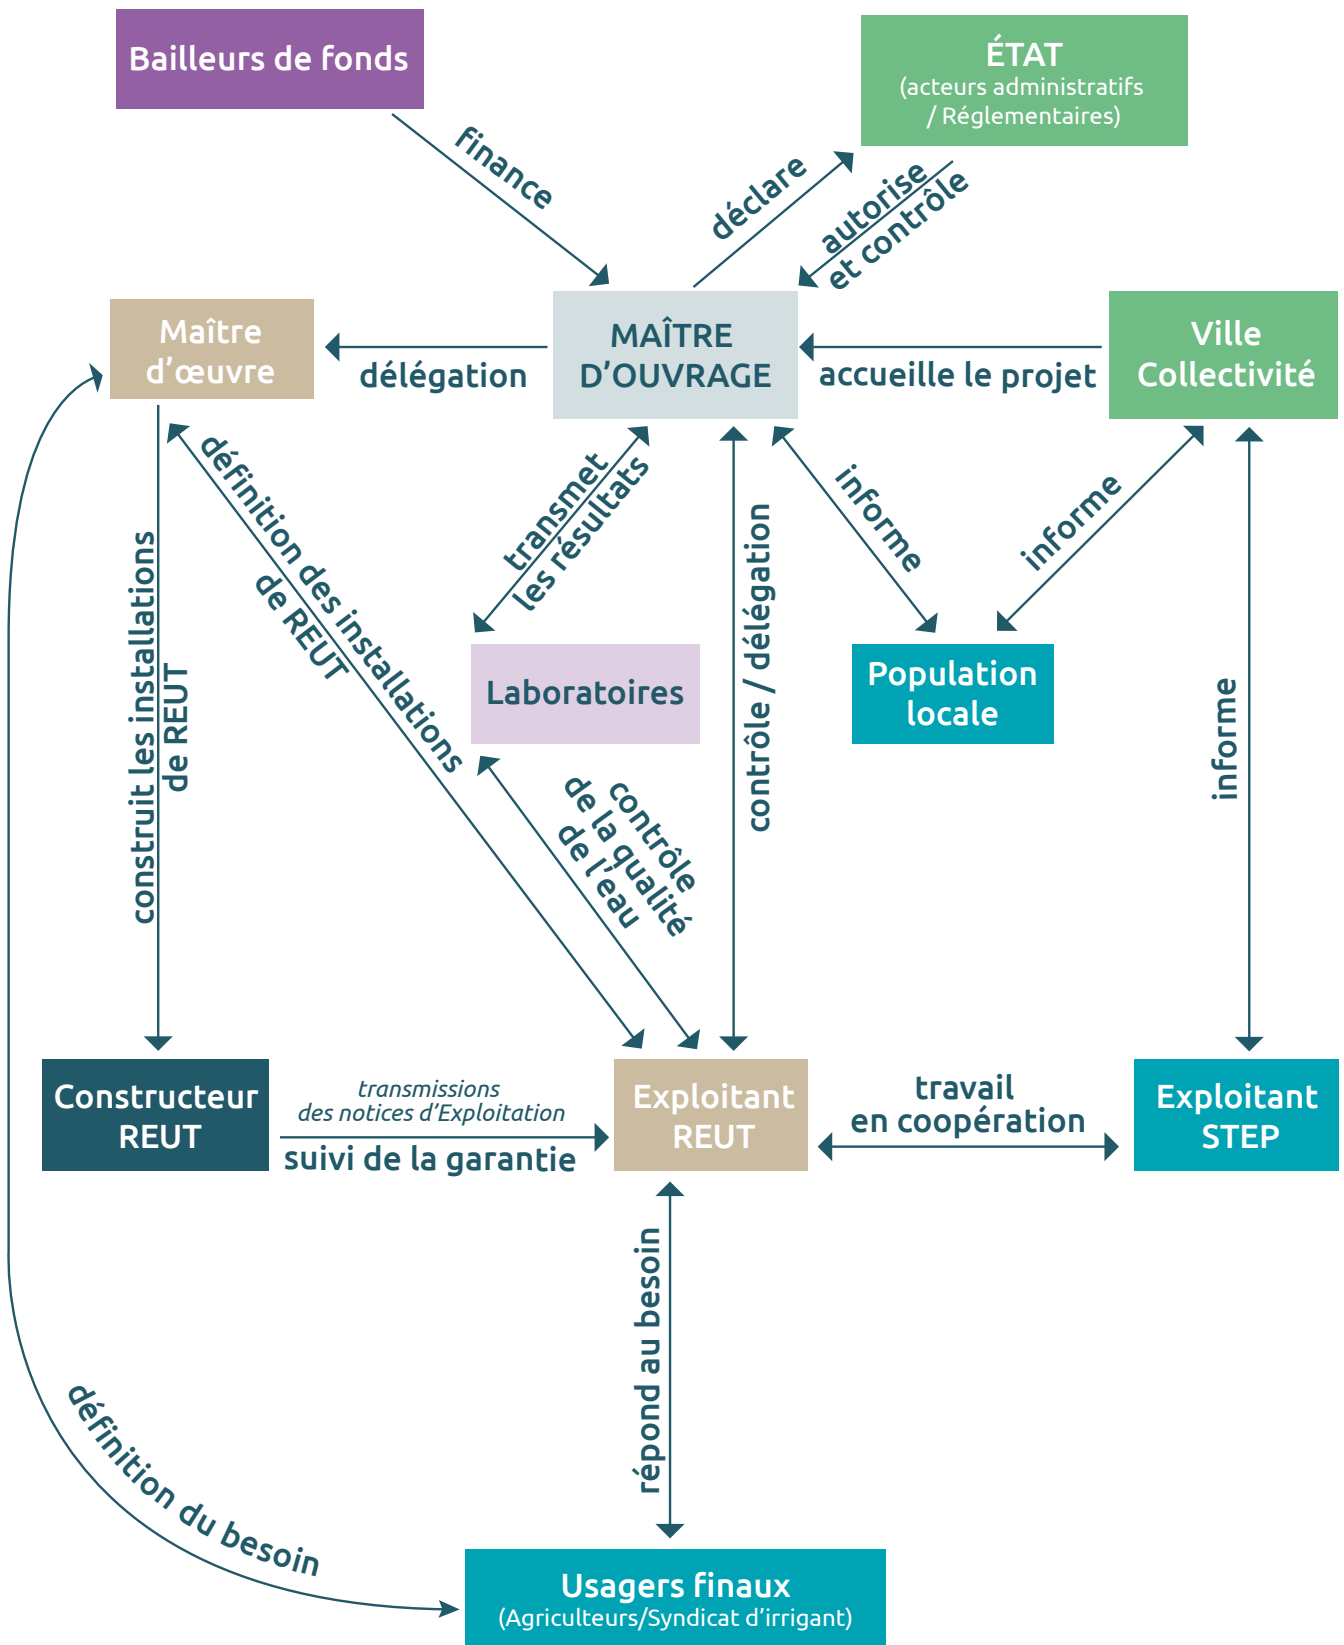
Bailleurs de fonds

ÉTAT
(acteurs administratifs / Réglementaires)

finance

déclare

autorise et contrôle

Maître d'œuvre

délégation

MAÎTRE D'OUVRAGE

accueille le projet

Ville Collectivité

définition des installations de REUT

transmet les résultats

contrôle / délégation

informe

informe

construit les installations de REUT

Laboratoires

Population locale

informe

contrôle de la qualité de l'eau

Constructeur REUT

transmissions des notices d'Exploitation

suivi de la garantie

Exploitant REUT

travail en coopération

Exploitant STEP

répond au besoin

définition du besoin

Usagers finaux
(Agriculteurs/Syndicat d'irrigant)